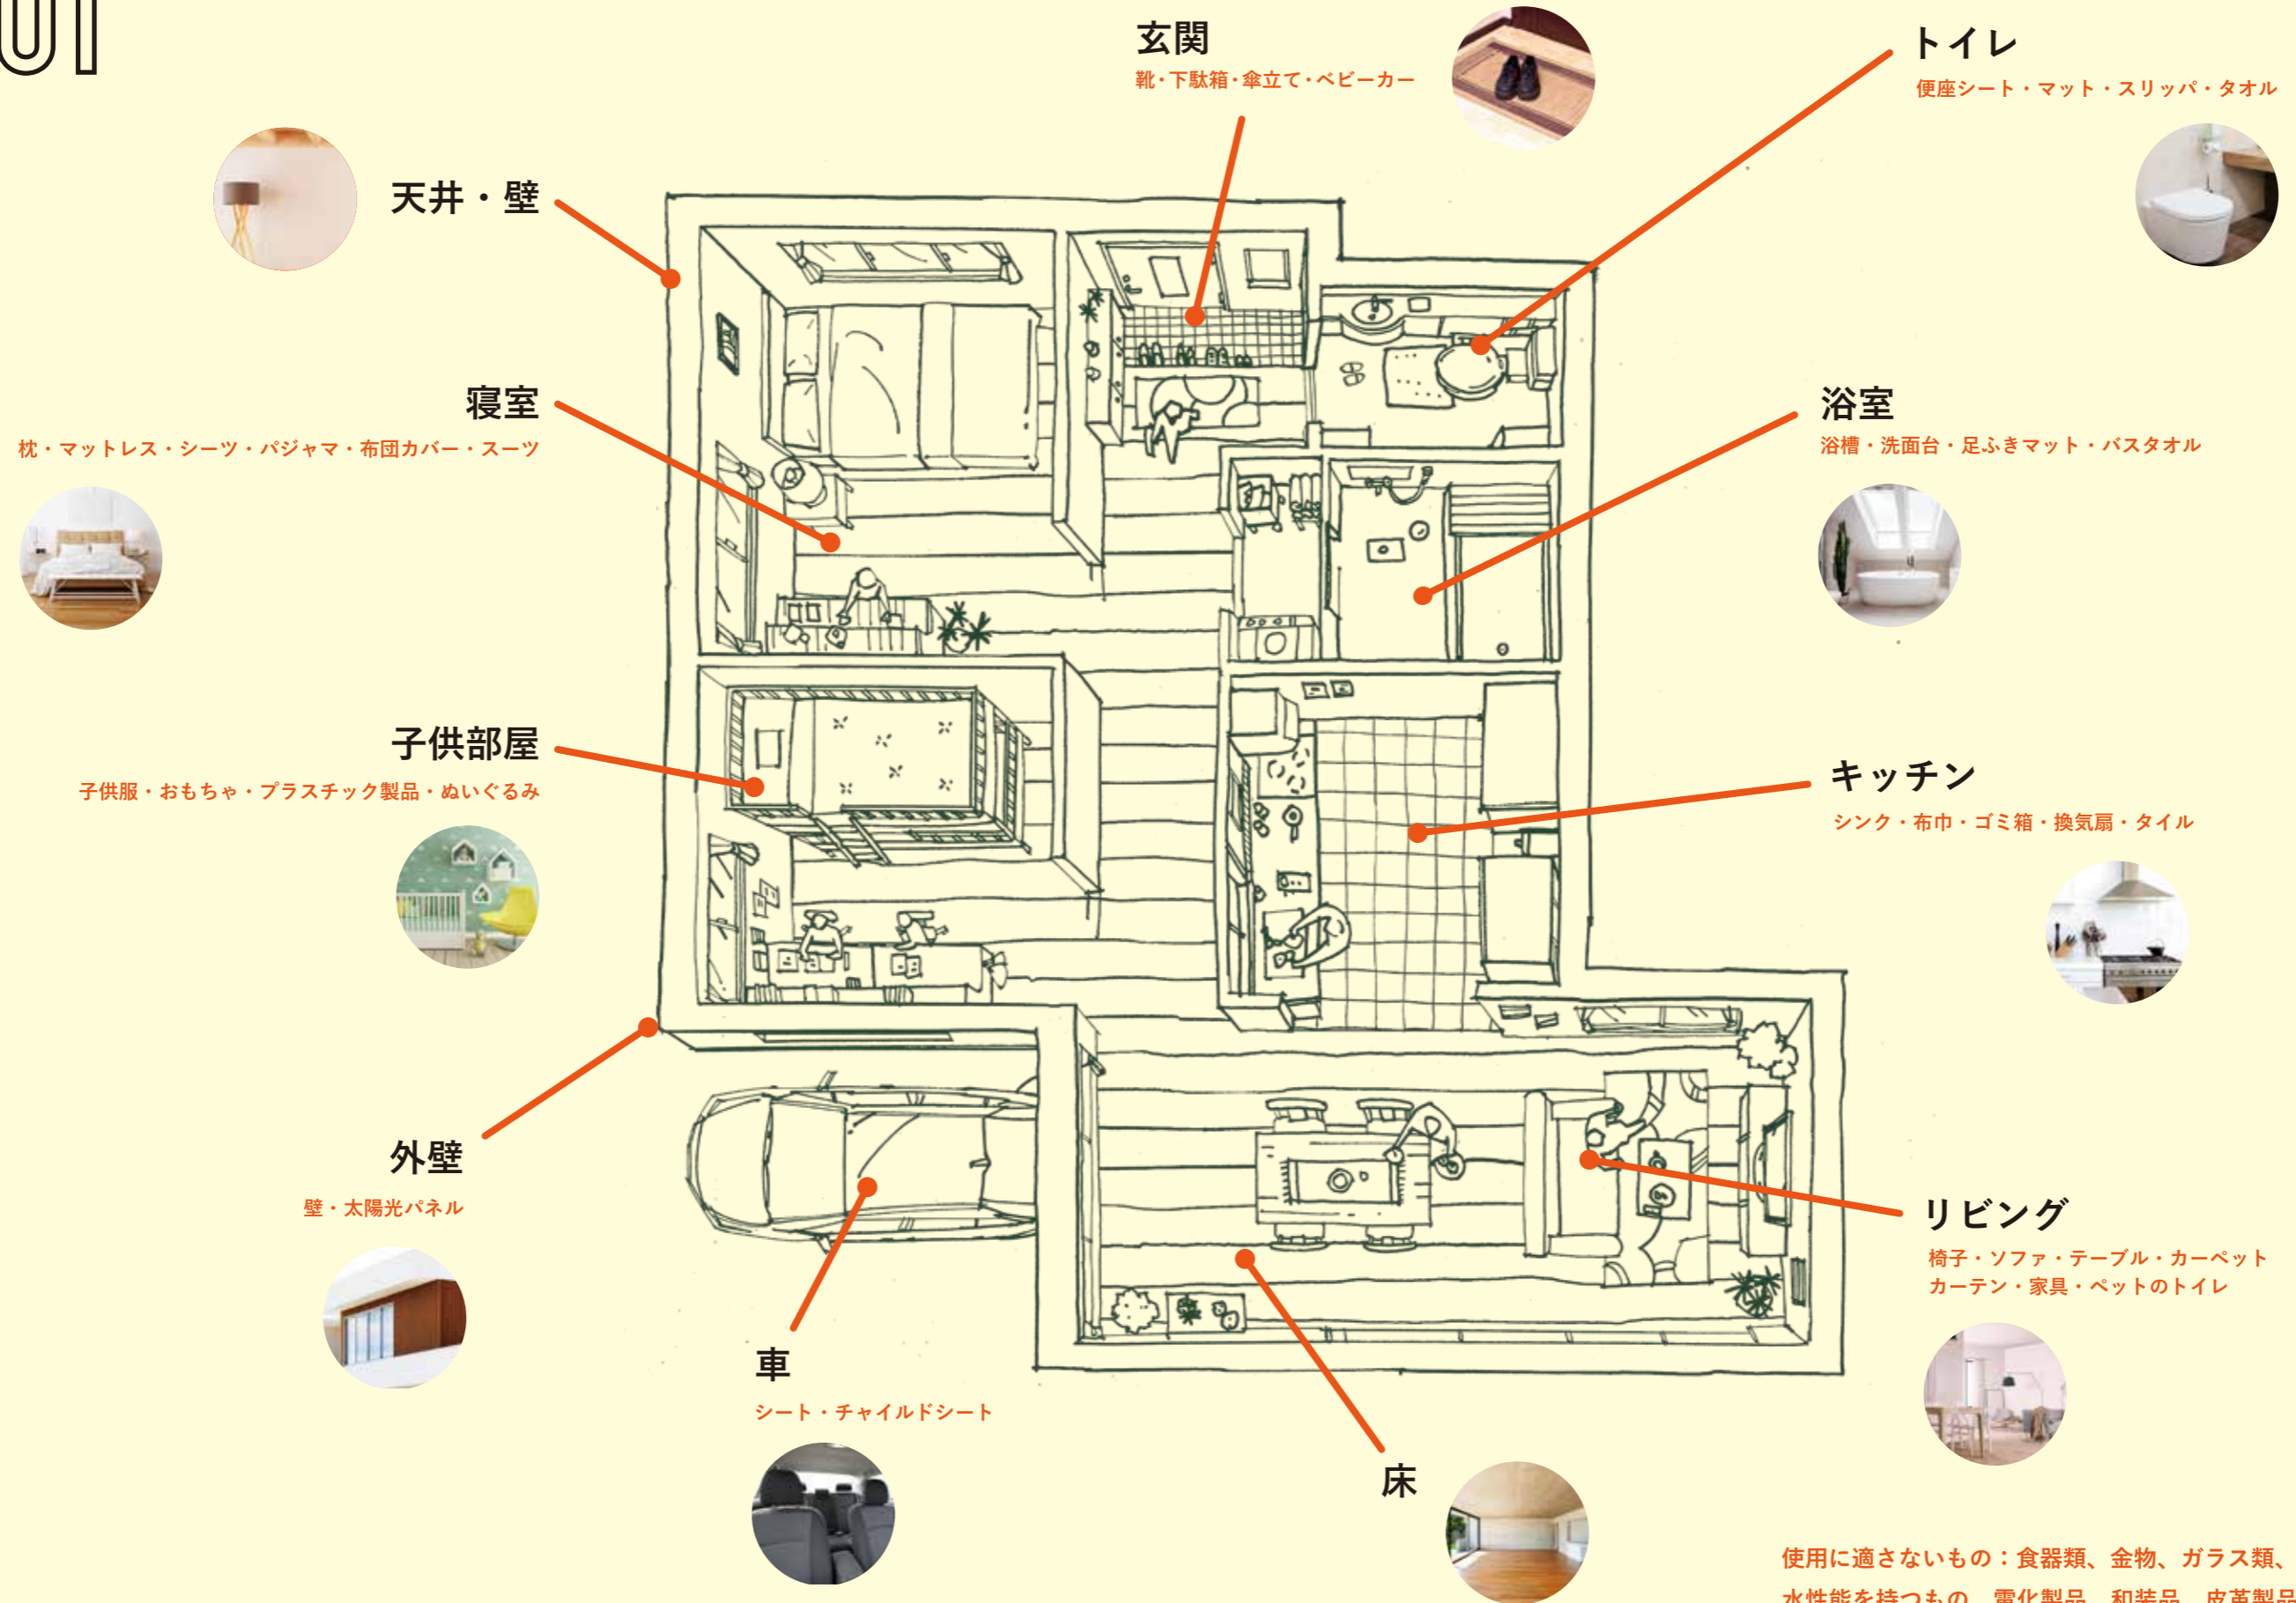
01

玄関
靴・下駄箱・傘立て・ベビーカー

トイレ
便座シート・マット・スリッパ・タオル

天井・壁

寝室
枕・マットレス・シーツ・パジャマ・布団カバー・スーツ

浴室
浴槽・洗面台・足ふきマット・バスタオル

子供部屋
子供服・おもちゃ・プラスチック製品・ぬいぐるみ

キッチン
シンク・布巾・ゴミ箱・換気扇・タイル

外壁
壁・太陽光パネル

リビング
椅子・ソファ・テーブル・カーペット
カーテン・家具・ペットのトイレ

車
シート・チャイルドシート

床

使用に適さないもの：食器類、金物、ガラス類、
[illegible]